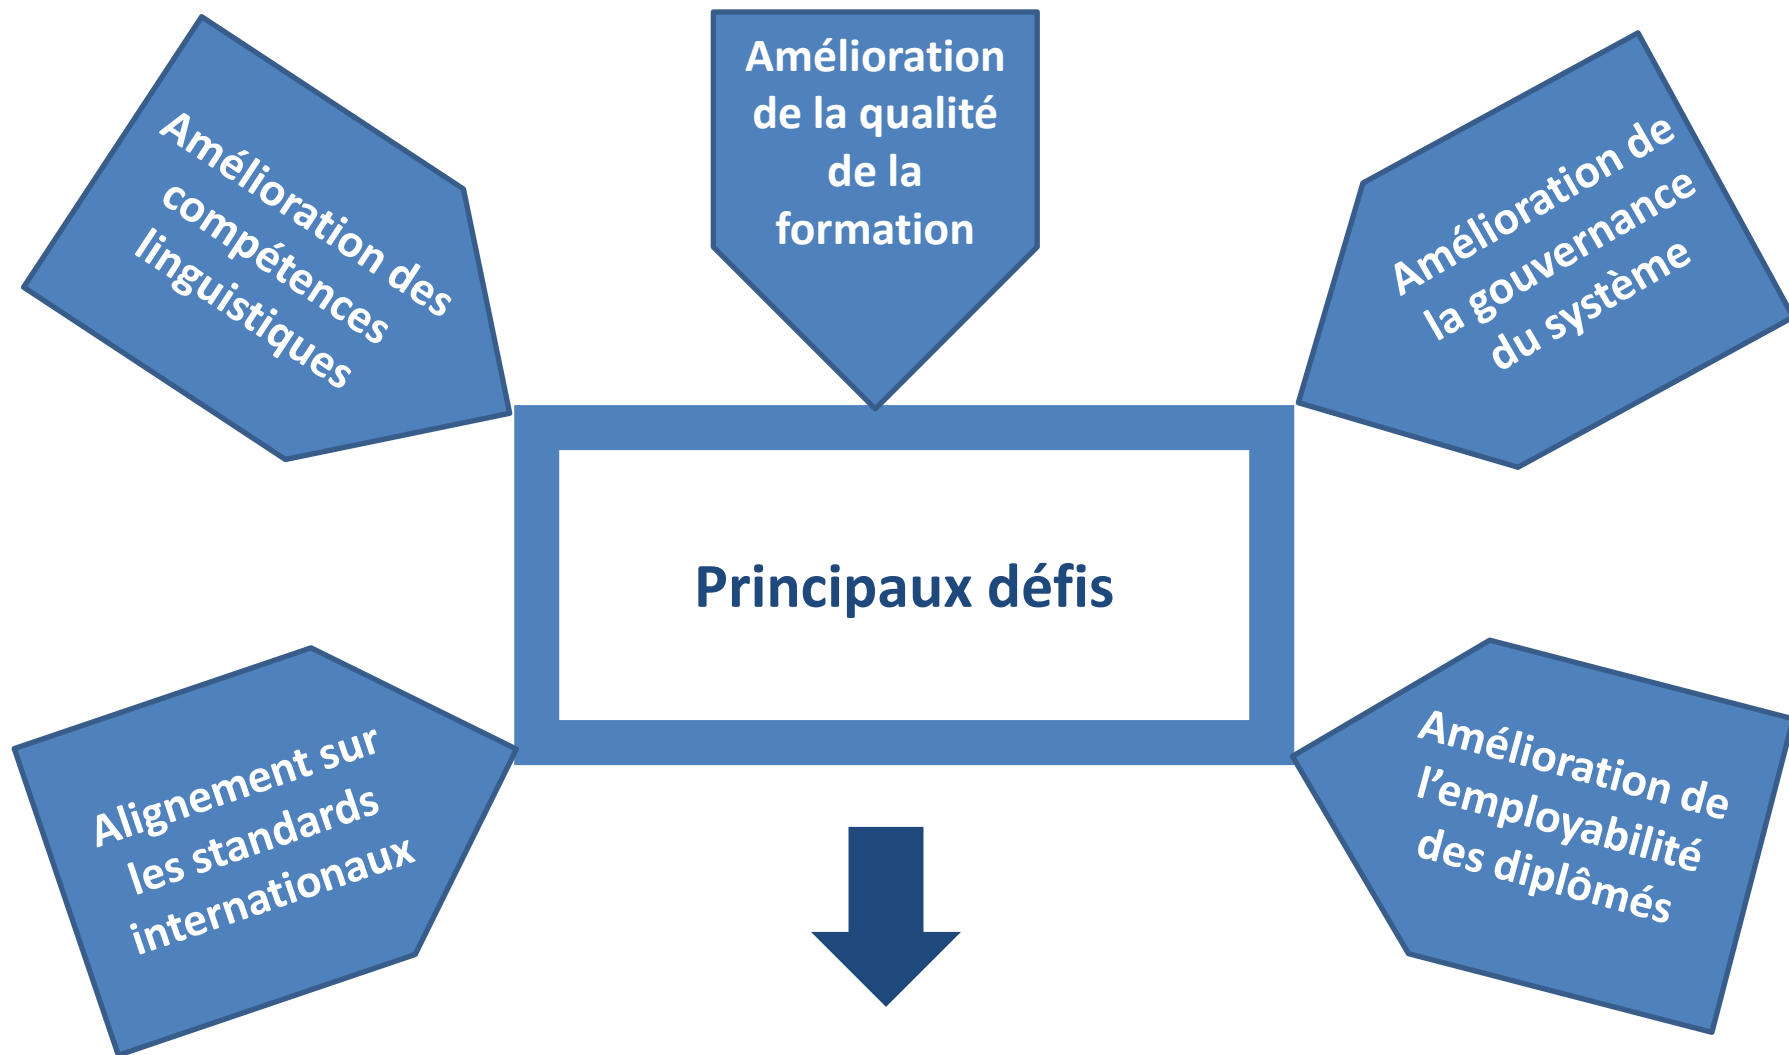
Amélioration des compétences linguistiques

Amélioration de la qualité de la formation

Amélioration de la gouvernance du système

Principaux défis

Alignement sur les standards internationaux

Amélioration de l'employabilité des diplômés